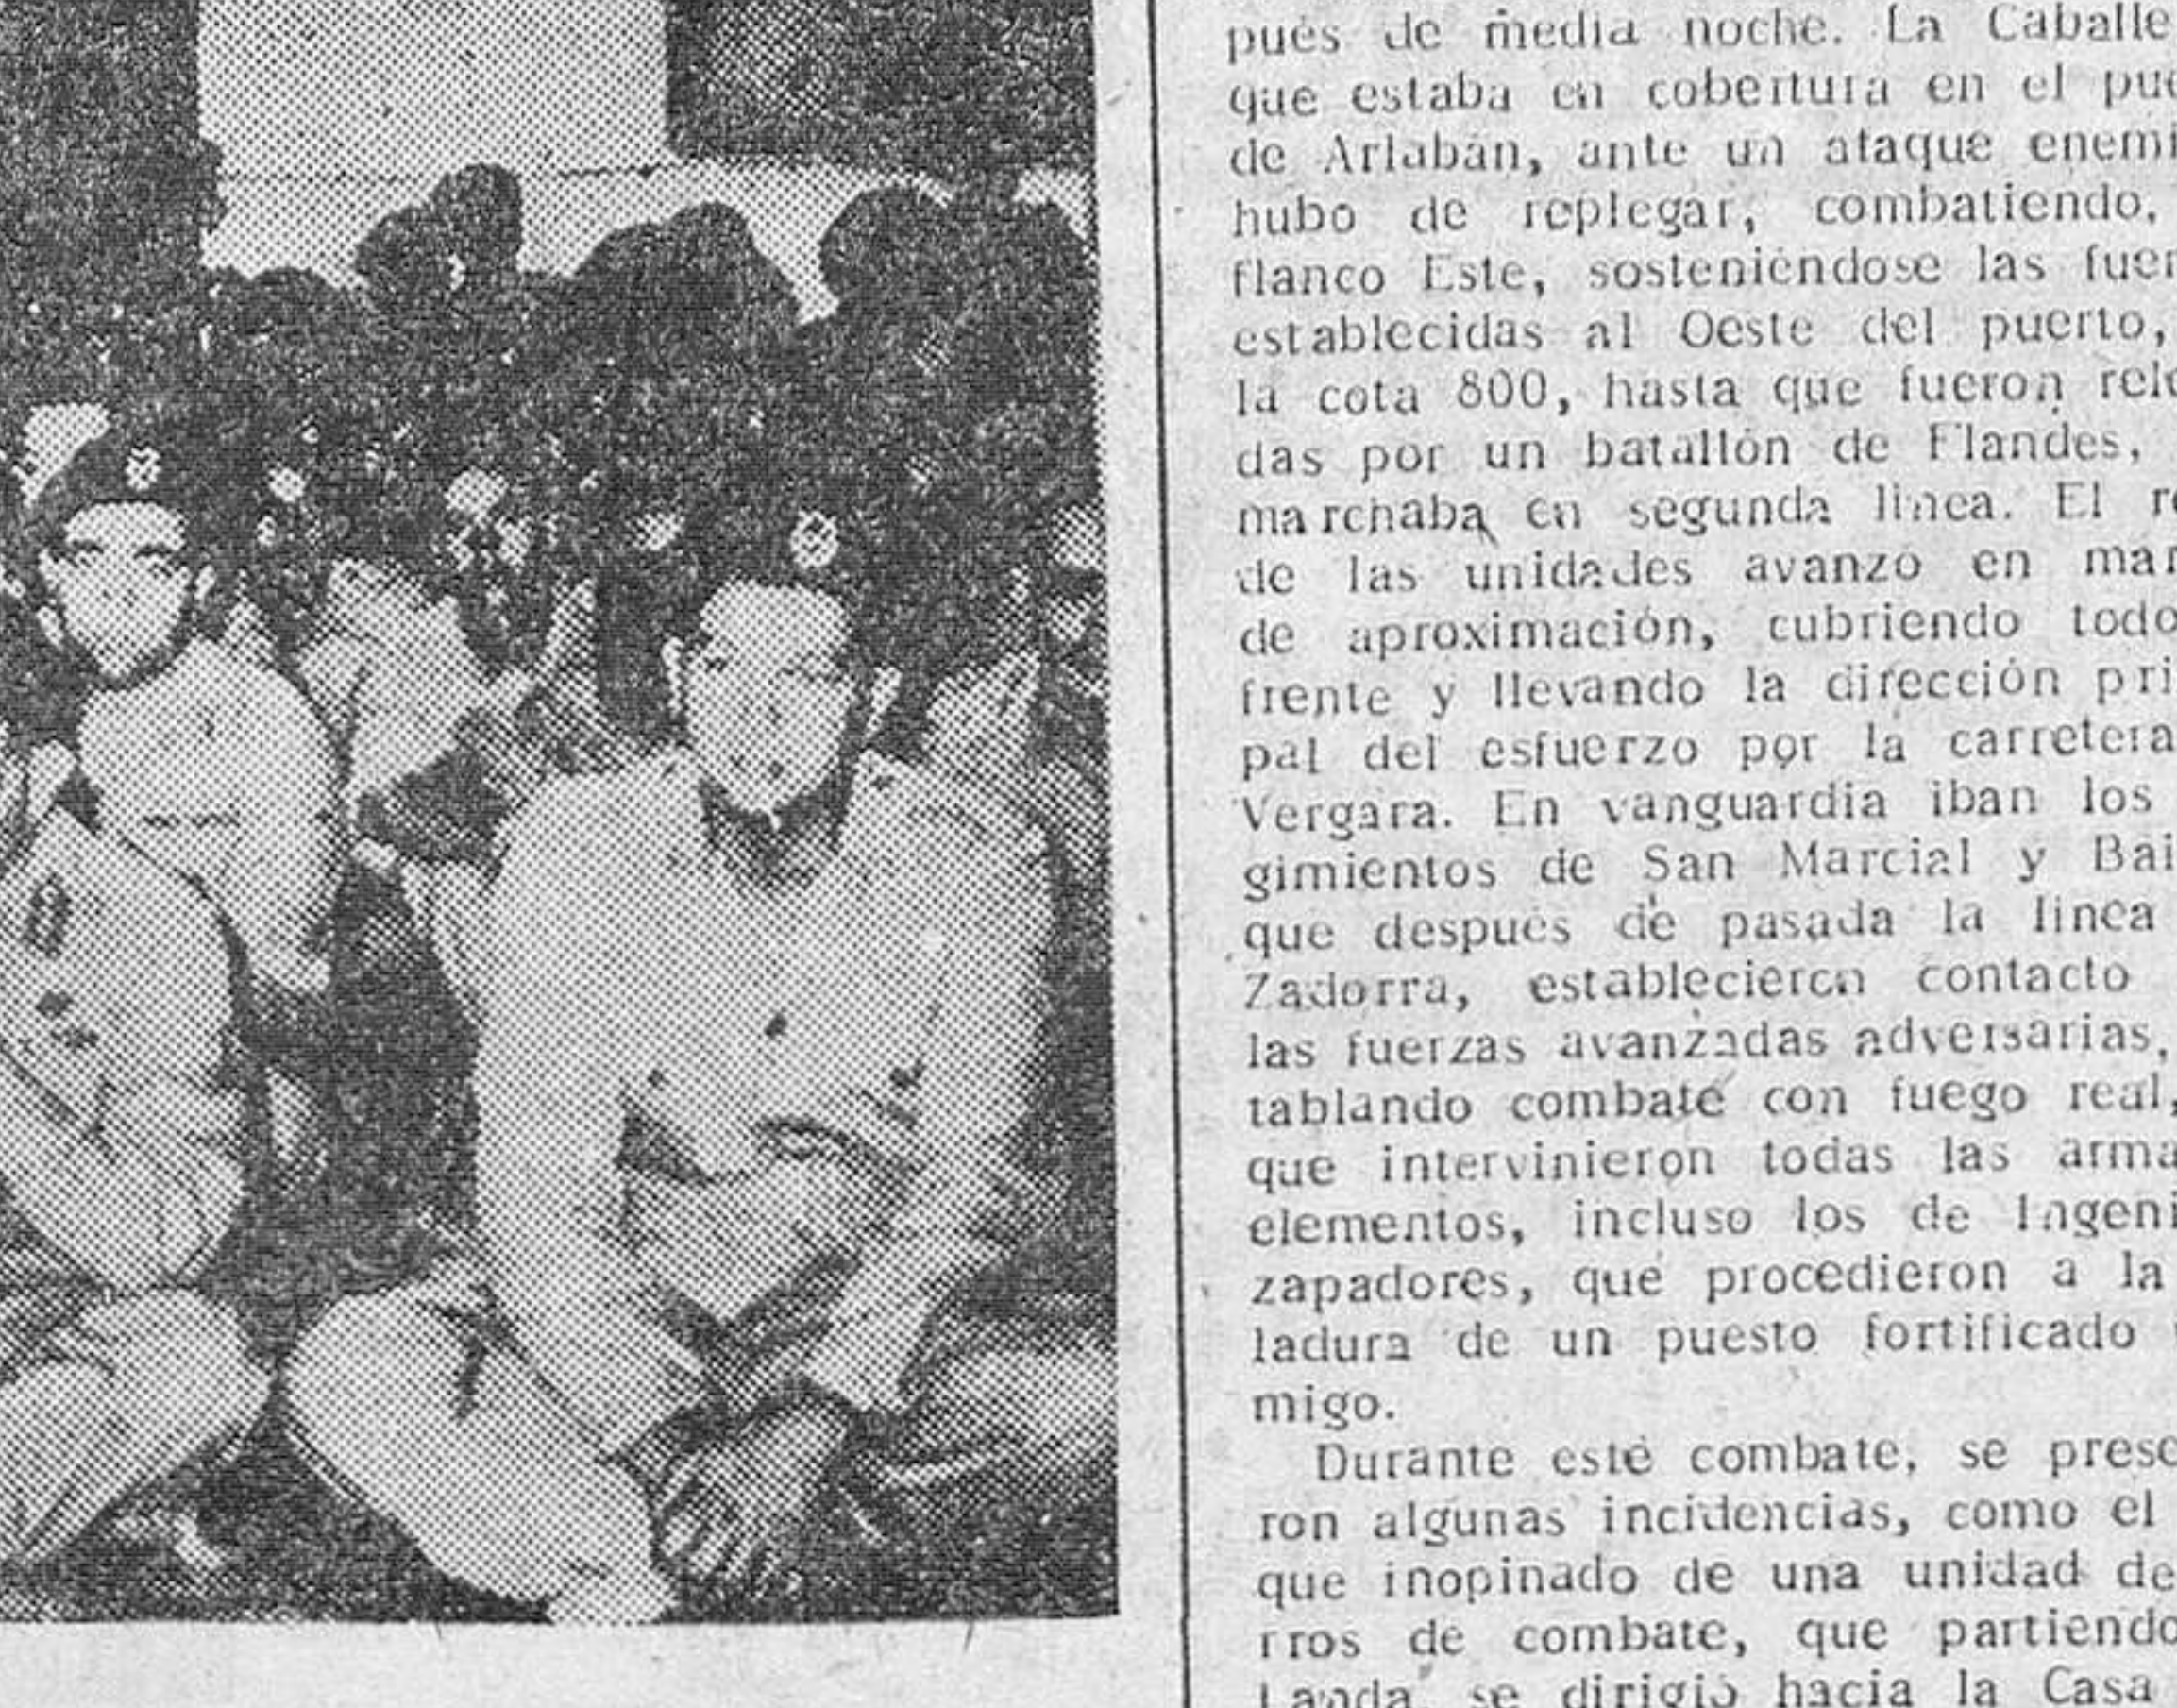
pués de media noche. La Caballe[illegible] que estaba en cobertura en el pu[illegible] de Arlabán, ante un ataque enemi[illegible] hubo de replegar, combatiendo, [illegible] flanco Este, sosteniéndose las fue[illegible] establecidas al Oeste del puerto, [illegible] la cota 800, hasta que fueron rel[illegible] das por un batallón de Flandes, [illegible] marchaba en segunda línea. El r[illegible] de las unidades avanzó en ma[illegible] de aproximación, cubriendo todo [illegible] frente y llevando la dirección pri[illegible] pal del esfuerzo por la carretera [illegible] Vergara. En vanguardia iban los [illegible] gimientos de San Marcial y Bai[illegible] que después de pasada la línea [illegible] Zadorra, establecieron contacto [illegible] las fuerzas avanzadas adversarias, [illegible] tablando combate con fuego real, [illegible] que intervinieron todas las arma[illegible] elementos, incluso los de Ingeni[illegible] zapadores, que procedieron a la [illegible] ladura de un puesto fortificado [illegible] migo.

Durante este combate, se pres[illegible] ron algunas incidencias, como el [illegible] que inopinado de una unidad de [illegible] rros de combate, que partiendo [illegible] Landa se dirigió hacia la Casa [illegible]